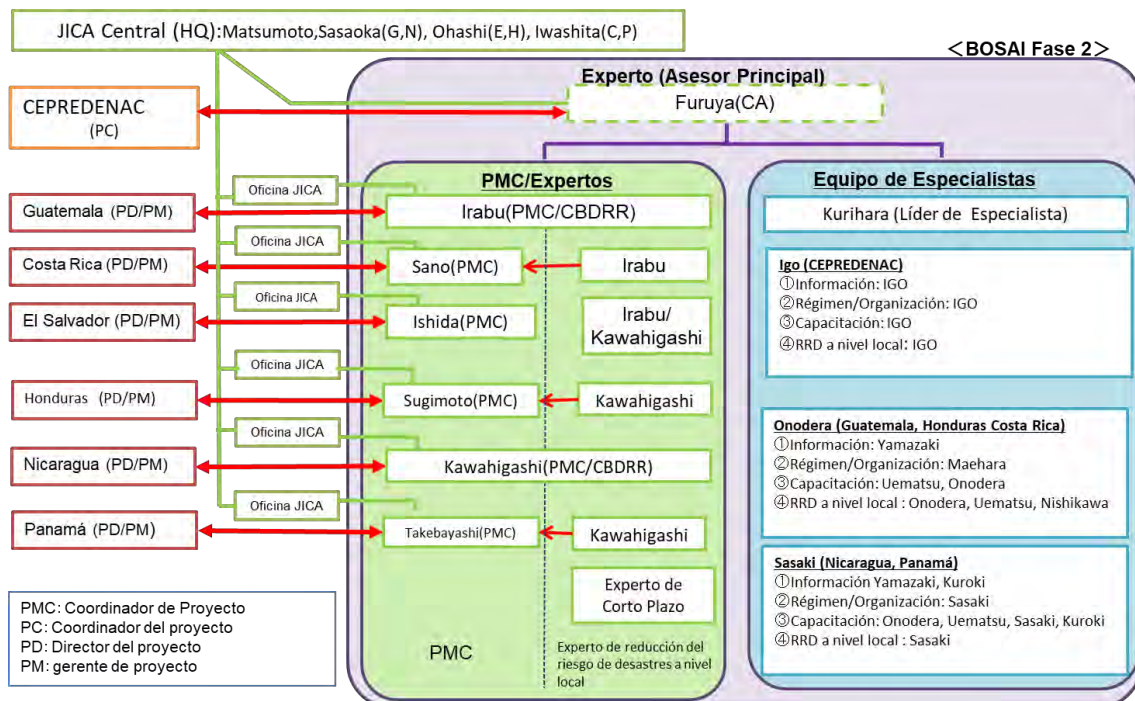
JICA Central (HQ):Matsumoto,Sasaoka(G,N), Ohashi(E,H), Iwashita(C,P)

＜BOSAI Fase 2＞

CEPREDENAC (PC)

Guatemala (PD/PM)

Costa Rica (PD/PM)

El Salvador (PD/PM)

Honduras (PD/PM)

Nicaragua (PD/PM)

Panamá (PD/PM)

PMC: Coordinador de Proyecto
PC: Coordinador del proyecto
PD: Director del proyecto
PM: gerente de proyecto

Experto (Asesor Principal)

Furuya(CA)

PMC/Expertos

Oficina JICA

Irabu(PMC/CBDRR)

Oficina JICA

Sano(PMC)

Irabu

Oficina JICA

Ishida(PMC)

Irabu/ Kawahigashi

Oficina JICA

Sugimoto(PMC)

Kawahigashi

Oficina JICA

Kawahigashi(PMC/CBDRR)

Oficina JICA

Takebayashi(PMC)

Kawahigashi

Experto de Corto Plazo

PMC

Experto de reducción del riesgo de desastres a nivel local

Equipo de Especialistas

Kurihara (Líder de Especialista)

Igo (CEPREDENAC)
①Información: IGO
②Régimen/Organización: IGO
③Capacitación: IGO
④RRD a nivel local: IGO

Onodera (Guatemala, Honduras Costa Rica)
①Información: Yamazaki
②Régimen/Organización: Maehara
③Capacitación: Uematsu, Onodera
④RRD a nivel local : Onodera, Uematsu, Nishikawa

Sasaki (Nicaragua, Panamá)
①Información Yamazaki, Kuroki
②Régimen/Organización: Sasaki
③Capacitación: Onodera, Uematsu, Sasaki, Kuroki
④RRD a nivel local : Sasaki